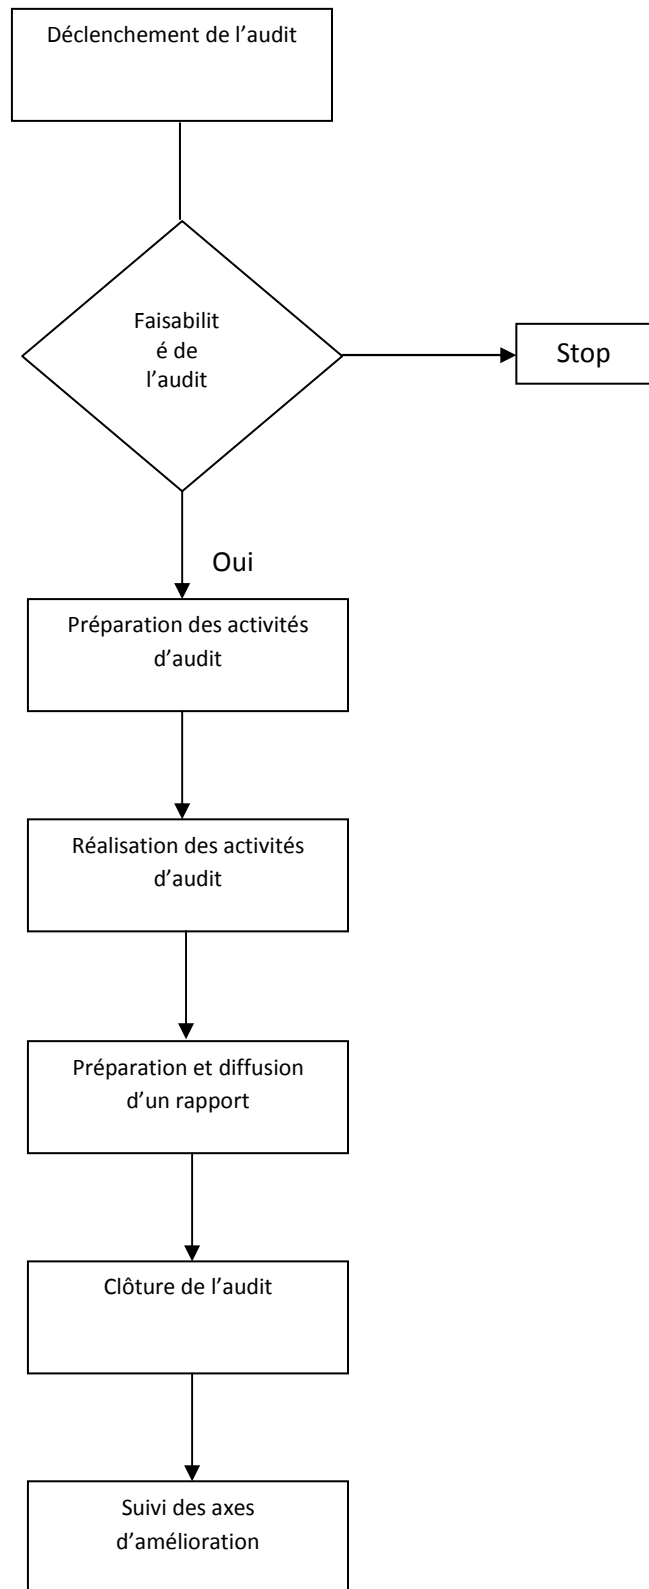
Déclenchement de l'audit

Faisabilité de l'audit

Stop

Oui

Préparation des activités d'audit

Réalisation des activités d'audit

Préparation et diffusion d'un rapport

Clôture de l'audit

Suivi des axes d'amélioration